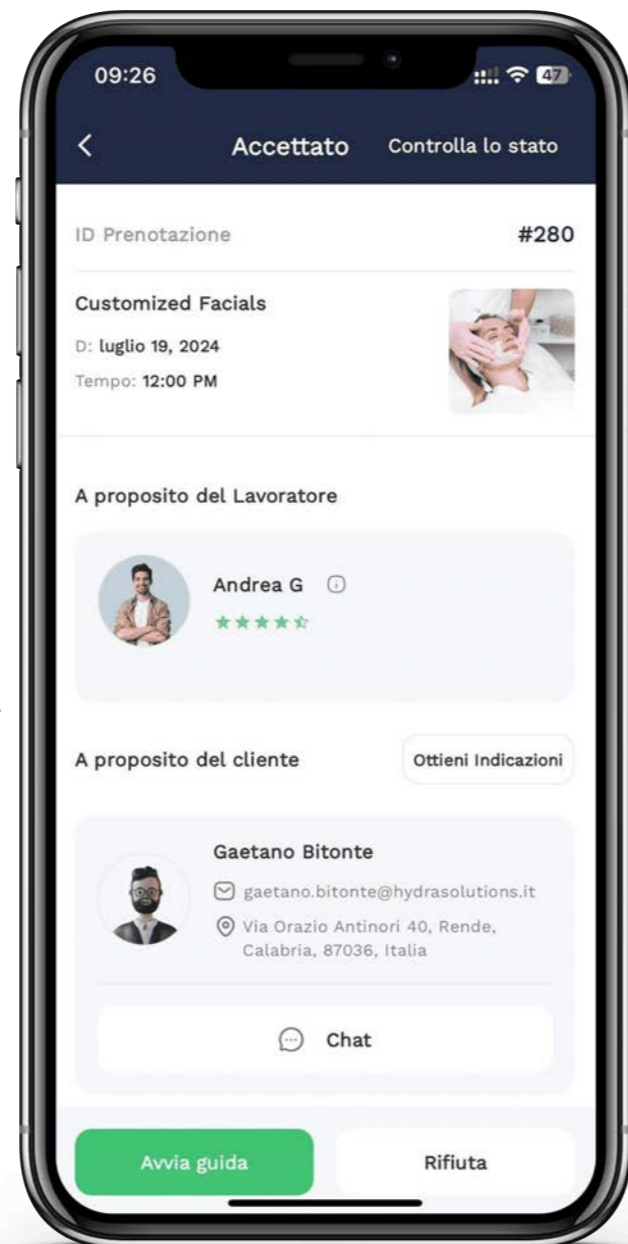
09:26

47

<

Accettato

Controlla lo stato

ID Prenotazione

#280

Customized Facials

D: luglio 19, 2024

Tempo: 12:00 PM

A proposito del Lavoratore

Andrea G

A proposito del cliente

Ottieni Indicazioni

Gaetano Bitonte

gaetano.bitonte@hydrasolutions.it

Via Orazio Antinori 40, Rende, Calabria, 87036, Italia

Chat

Avvia guida

Rifiuta